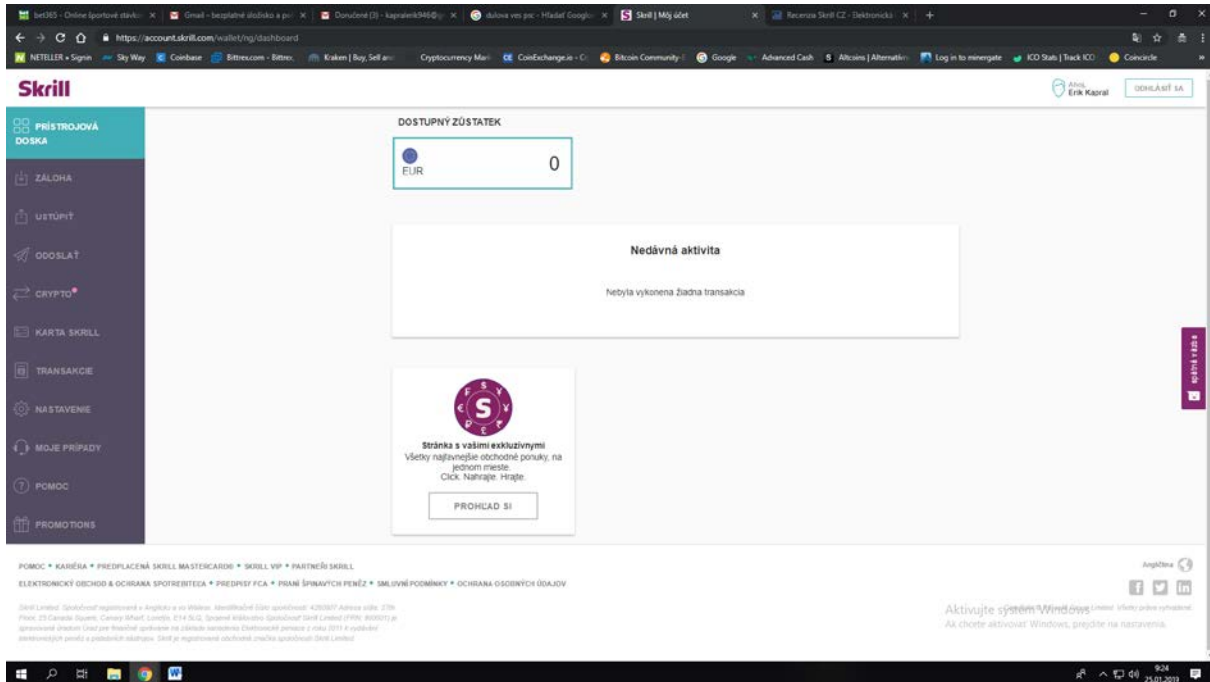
bet365 - Online športové stávko × | Gmail - bezplatné úložisko a pošta × | Doručené (3) - kapralerik946@g × | dulova ves psc - Hľadať Googlom × | Skrill | Môj účet × | Recenzia Skrill CZ - Elektronická × | +

https://account.skrill.com/wallet/ng/dashboard

NETELLER • Signin | Sky Way | Coinbase | Bittrex.com - Bittrex | Kraken | Buy, Sell and | Cryptocurrency Mark | CoinExchange.io - C | Bitcoin Community | Google | Advanced Cash | Altcoins | Alternativ | Log in to minergate | ICO Stats | Track ICO | Coincircle

Skrill

Ahoj, Erik Kapral | ODHLÁSIŤ SA

PRÍSTROJOVÁ DOSKA
ZÁLOHA
USTÚPIŤ
ODOSLAŤ
CRYPTO
KARTA SKRILL
TRANSAKCIE
NASTAVENIE
MOJE PRÍPADY
POMOC
PROMOTIONS

DOSTUPNÝ ZŮSTATEK

EUR 0

Nedávná aktivita

Nebyla vykonena žiadna transakcia

Stránka s vašimi exkluzívnymi
Všetky najlavnejšie obchodné ponuky, na jednom mieste.
Click. Nahrajte. Hrajte.

PROHĽAD SI

spätná väzba

POMOC • KARIÉRA • PREDPLACENÁ SKRILL MASTERCARD® • SKRILL VIP • PARTNEŘI SKRILL
ELEKTRONICKÝ OBCHOD & OCHRANA SPOTREBITEĽA • PREDPISY FCA • PRANÍ ŠPINAVÝCH PENĚZ • SMLUVNÍ PODMÍNKY • OCHRANA OSOBNÝCH ÚDAJOV

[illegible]

Angličtina

Aktivujte systém Windows
Ak chcete aktivovať Windows, prejdite na nastavenia.

9:24
25.01.2019